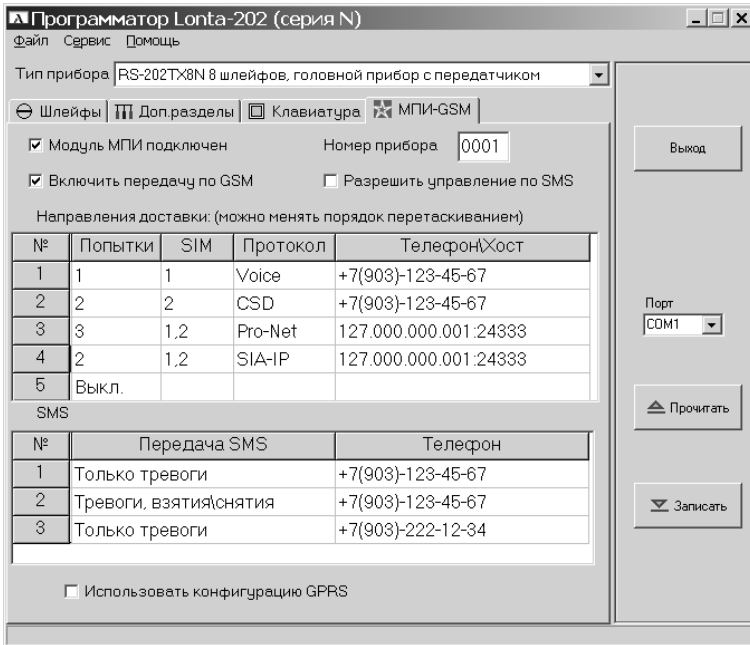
Программатор Lonta-202 (серия N)

Файл Сервис Помощь

Тип прибора RS-202TX8N 8 шлейфов, головной прибор с передатчиком

Шлейфы | Доп.разделы | Клавиатура | МПИ-GSM

☑ Модуль МПИ подключен

Номер прибора 0001

☑ Включить передачу по GSM

☐ Разрешить управление по SMS

Направления доставки: (можно менять порядок перетаскиванием)

| № | Попытки | SIM | Протокол | Телефон\Хост |
|---|---|---|---|---|
| 1 | 1 | 1 | Voice | +7(903)-123-45-67 |
| 2 | 2 | 2 | CSD | +7(903)-123-45-67 |
| 3 | 3 | 1,2 | Pro-Net | 127.000.000.001:24333 |
| 4 | 2 | 1,2 | SIA-IP | 127.000.000.001:24333 |
| 5 | Выкл. | | | |

SMS

| № | Передача SMS | Телефон |
|---|---|---|
| 1 | Только тревоги | +7(903)-123-45-67 |
| 2 | Тревоги, взятия\снятия | +7(903)-123-45-67 |
| 3 | Только тревоги | +7(903)-222-12-34 |

☐ Использовать конфигурацию GPRS

Выход

Порт
COM1

Прочитать

Записать